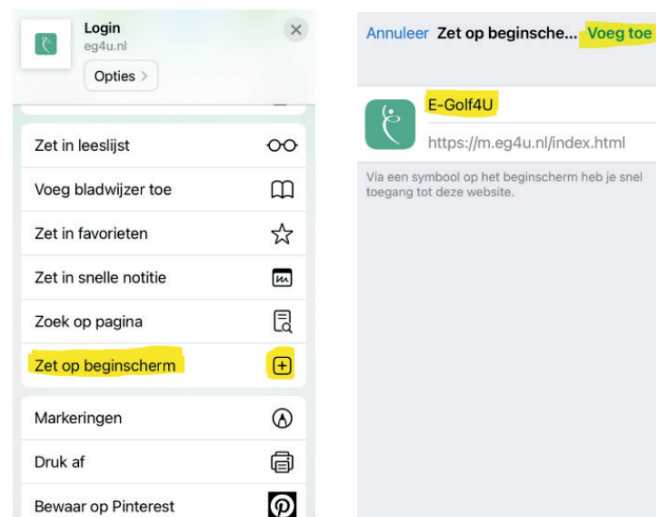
Login
eg4u.nl
Opties >

Zet in leeslijst
Voeg bladwijzer toe
Zet in favorieten
Zet in snelle notitie
Zoek op pagina
Zet op beginscherm
Markeringen
Druk af
Bewaar op Pinterest

Annuleer Zet op beginsche... Voeg toe

E-Golf4U
https://m.eg4u.nl/index.html

Via een symbool op het beginscherm heb je snel toegang tot deze website.